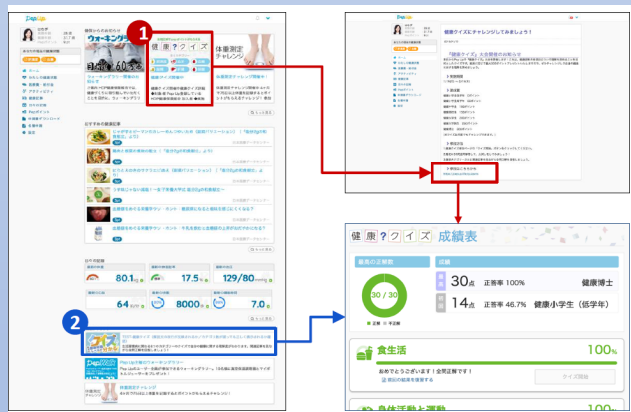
1

健康?クイズ

体重測定チャレンジ

ウォーキング

80.1kg

17.5%

129/80

64

8000

7.0

2

健康クイズにチャレンジしてみましょう！

"健康クイズ" 大会開催のお知らせ

健康?クイズ 成績表

最高の正解数

30/30

成績

30点 正答率 100% 健康博士

14点 正答率 46.7% 健康小学生（低学年）

食生活

100%

おめでとうございます！全問正解です！

クイズ開始

100%